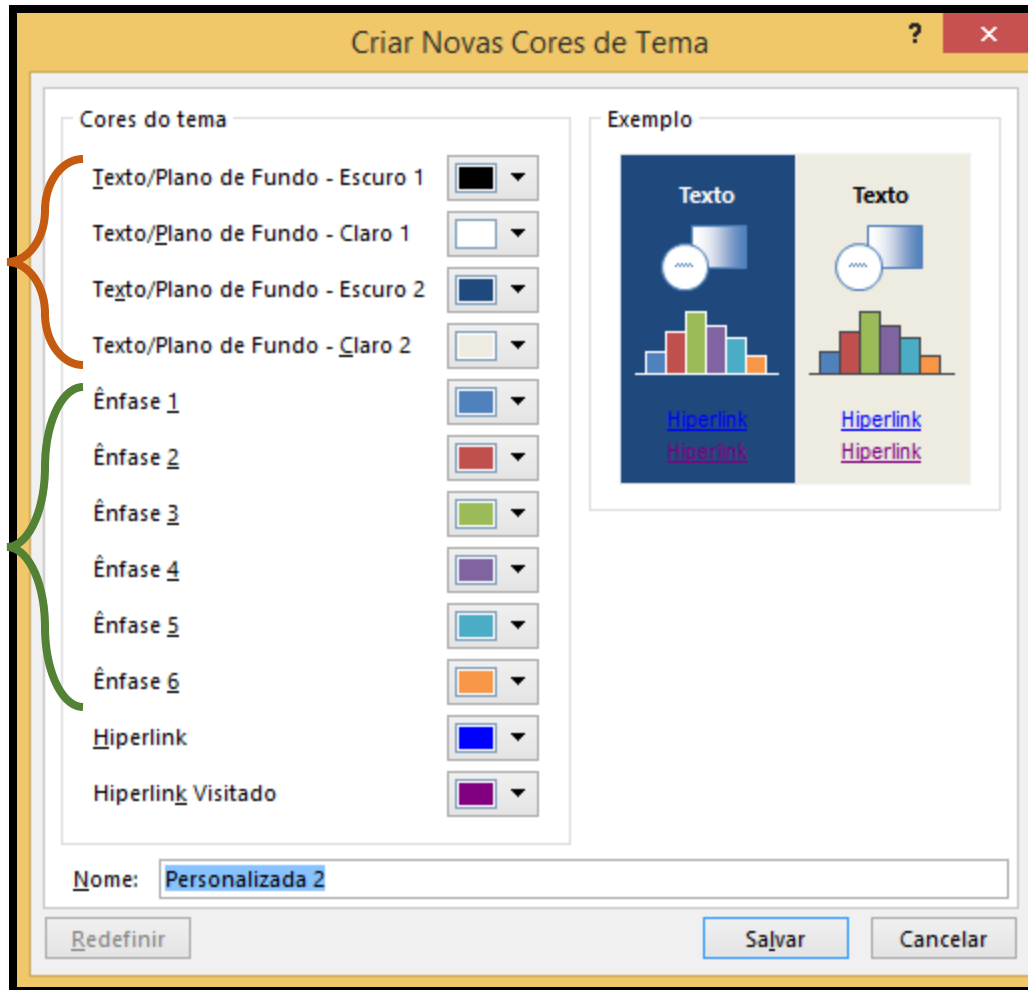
Criar Novas Cores de Tema

?

✕

Cores do tema

Texto/Plano de Fundo - Escuro 1

Texto/Plano de Fundo - Claro 1

Texto/Plano de Fundo - Escuro 2

Texto/Plano de Fundo - Claro 2

Ênfase 1

Ênfase 2

Ênfase 3

Ênfase 4

Ênfase 5

Ênfase 6

Hiperlink

Hiperlink Visitado

Exemplo

Texto

Texto

Hiperlink

Hiperlink

Hiperlink

Hiperlink

Nome: Personalizada 2

Redefinir

Salvar

Cancelar